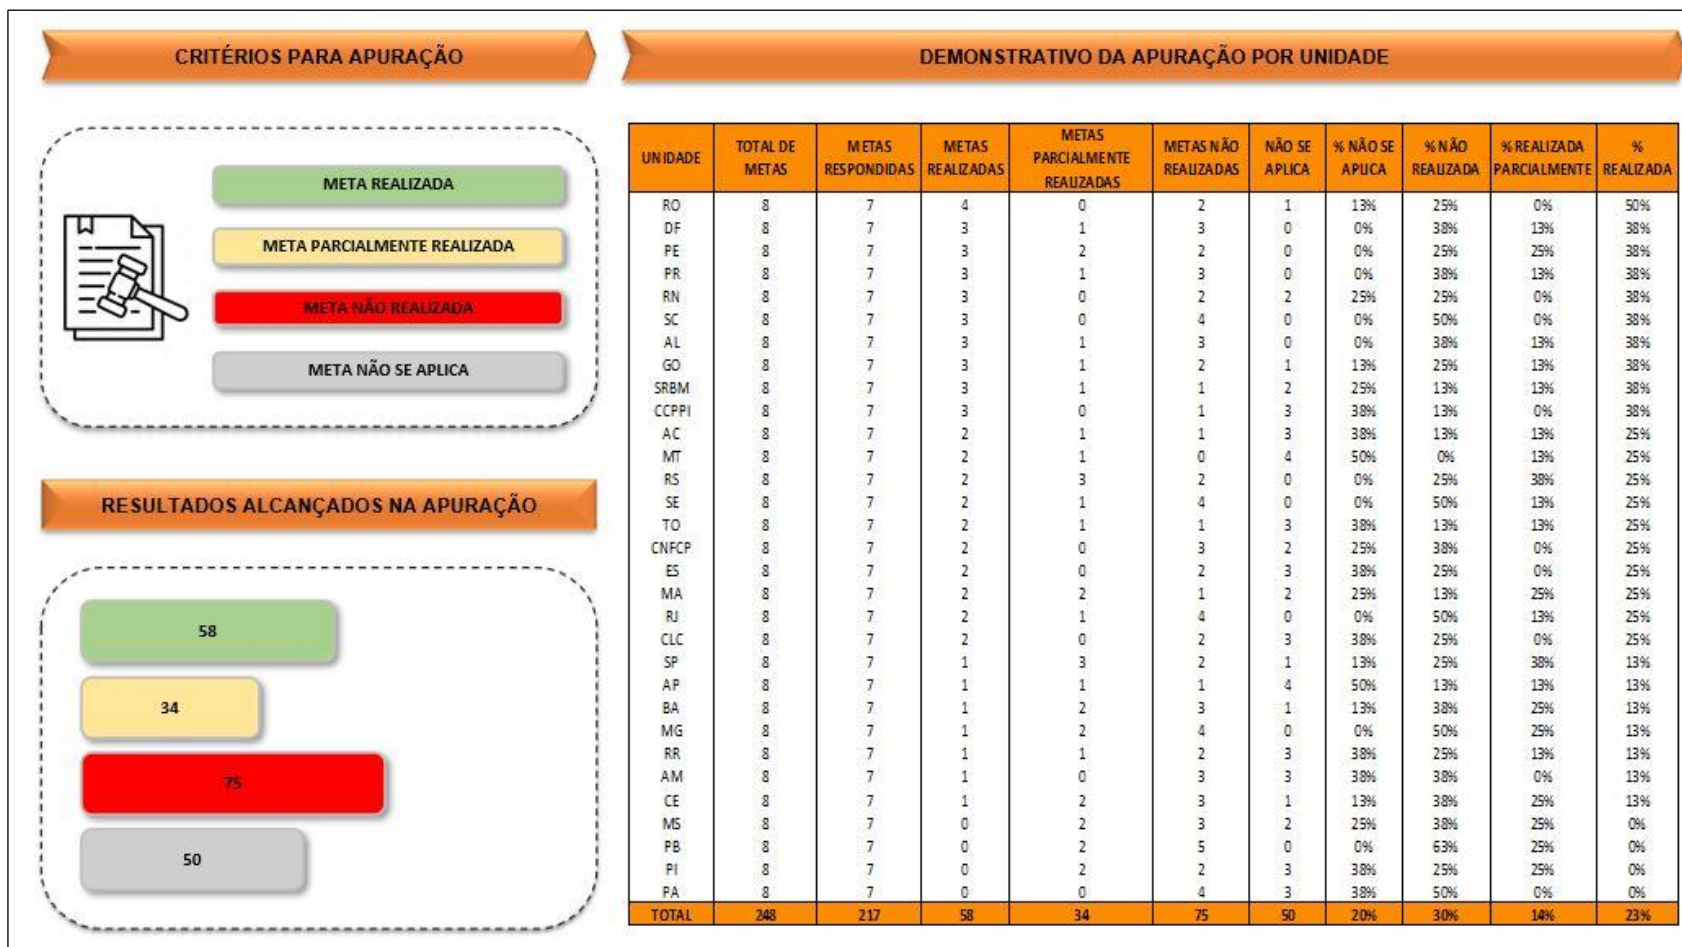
CRITÉRIOS PARA APURAÇÃO

META REALIZADA

META PARCIALMENTE REALIZADA

META NÃO REALIZADA

META NÃO SE APLICA

RESULTADOS ALCANÇADOS NA APURAÇÃO

58

34

75

50

DEMONSTRATIVO DA APURAÇÃO POR UNIDADE

| UNIDADE | TOTAL DE METAS | METAS RESPONDIDAS | METAS REALIZADAS | METAS PARCIALMENTE REALIZADAS | METAS NÃO REALIZADAS | NÃO SE APLICA | % NÃO SE APLICA | % NÃO REALIZADA | % REALIZADA PARCIALMENTE | % REALIZADA |
|---|---|---|---|---|---|---|---|---|---|---|
| RO | 8 | 7 | 4 | 0 | 2 | 1 | 13% | 25% | 0% | 50% |
| DF | 8 | 7 | 3 | 1 | 3 | 0 | 0% | 38% | 13% | 38% |
| PE | 8 | 7 | 3 | 2 | 2 | 0 | 0% | 25% | 25% | 38% |
| PR | 8 | 7 | 3 | 1 | 3 | 0 | 0% | 38% | 13% | 38% |
| RN | 8 | 7 | 3 | 0 | 2 | 2 | 25% | 25% | 0% | 38% |
| SC | 8 | 7 | 3 | 0 | 4 | 0 | 0% | 50% | 0% | 38% |
| AL | 8 | 7 | 3 | 1 | 3 | 0 | 0% | 38% | 13% | 38% |
| GO | 8 | 7 | 3 | 1 | 2 | 1 | 13% | 25% | 13% | 38% |
| SRBM | 8 | 7 | 3 | 1 | 1 | 2 | 25% | 13% | 13% | 38% |
| CCPPI | 8 | 7 | 3 | 0 | 1 | 3 | 38% | 13% | 0% | 38% |
| AC | 8 | 7 | 2 | 1 | 1 | 3 | 38% | 13% | 13% | 25% |
| MT | 8 | 7 | 2 | 1 | 0 | 4 | 50% | 0% | 13% | 25% |
| RS | 8 | 7 | 2 | 3 | 2 | 0 | 0% | 25% | 38% | 25% |
| SE | 8 | 7 | 2 | 1 | 4 | 0 | 0% | 50% | 13% | 25% |
| TO | 8 | 7 | 2 | 1 | 1 | 3 | 38% | 13% | 13% | 25% |
| CNFCP | 8 | 7 | 2 | 0 | 3 | 2 | 25% | 38% | 0% | 25% |
| ES | 8 | 7 | 2 | 0 | 2 | 3 | 38% | 25% | 0% | 25% |
| MA | 8 | 7 | 2 | 2 | 1 | 2 | 25% | 13% | 25% | 25% |
| RJ | 8 | 7 | 2 | 1 | 4 | 0 | 0% | 50% | 13% | 25% |
| CLC | 8 | 7 | 2 | 0 | 2 | 3 | 38% | 25% | 0% | 25% |
| SP | 8 | 7 | 1 | 3 | 2 | 1 | 13% | 25% | 38% | 13% |
| AP | 8 | 7 | 1 | 1 | 1 | 4 | 50% | 13% | 13% | 13% |
| BA | 8 | 7 | 1 | 2 | 3 | 1 | 13% | 38% | 25% | 13% |
| MG | 8 | 7 | 1 | 2 | 4 | 0 | 0% | 50% | 25% | 13% |
| RR | 8 | 7 | 1 | 1 | 2 | 3 | 38% | 25% | 13% | 13% |
| AM | 8 | 7 | 1 | 0 | 3 | 3 | 38% | 38% | 0% | 13% |
| CE | 8 | 7 | 1 | 2 | 3 | 1 | 13% | 38% | 25% | 13% |
| MS | 8 | 7 | 0 | 2 | 3 | 2 | 25% | 38% | 25% | 0% |
| PB | 8 | 7 | 0 | 2 | 5 | 0 | 0% | 63% | 25% | 0% |
| PI | 8 | 7 | 0 | 2 | 2 | 3 | 38% | 25% | 25% | 0% |
| PA | 8 | 7 | 0 | 0 | 4 | 3 | 38% | 50% | 0% | 0% |
| TOTAL | 248 | 217 | 58 | 34 | 75 | 50 | 20% | 30% | 14% | 23% |